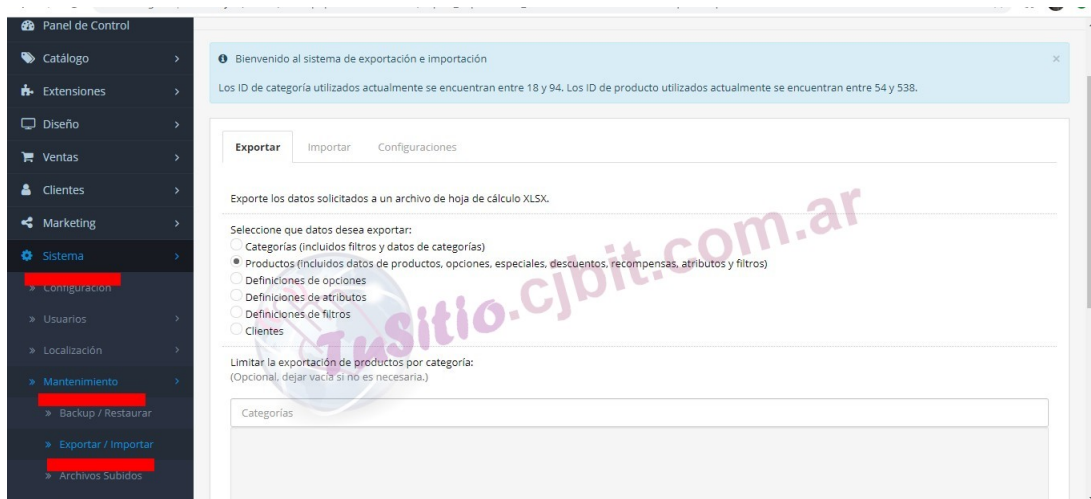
Panel de Control
Catálogo
Extensiones
Diseño
Ventas
Clientes
Marketing
Sistema
» Configuración
» Usuarios
» Localización
» Mantenimiento
» Backup / Restaurar
» Exportar / Importar
» Archivos Subidos

Bienvenido al sistema de exportación e importación ×

Los ID de categoría utilizados actualmente se encuentran entre 18 y 94. Los ID de producto utilizados actualmente se encuentran entre 54 y 538.

Exportar Importar Configuraciones

Exporte los datos solicitados a un archivo de hoja de cálculo XLSX.

Seleccione que datos desea exportar:
Categorías (incluidos filtros y datos de categorías)
Productos (incluidos datos de productos, opciones, especiales, descuentos, recompensas, atributos y filtros)
Definiciones de opciones
Definiciones de atributos
Definiciones de filtros
Clientes

Limitar la exportación de productos por categoría:
(Opcional, dejar vacía si no es necesaria.)

Categorías

Tusitio.cjbit.com.ar